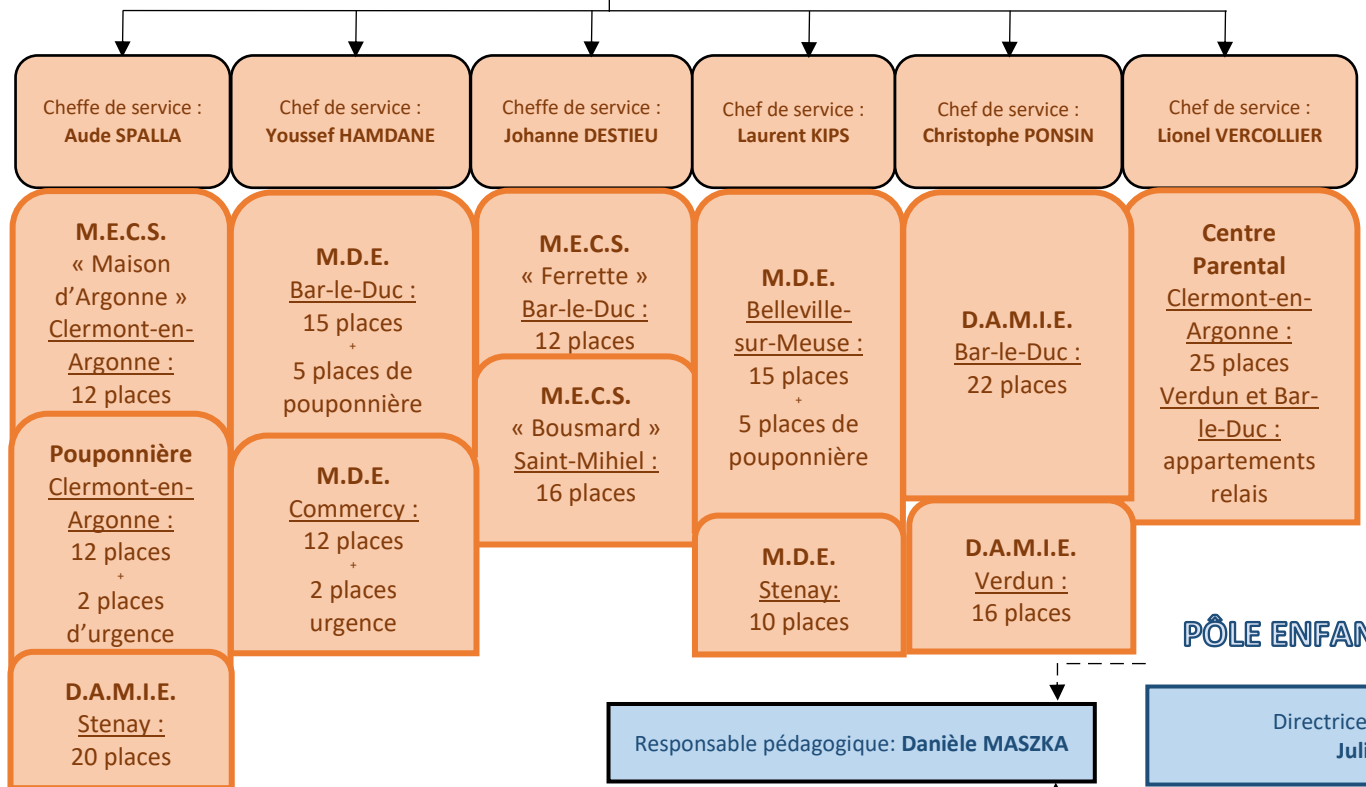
Cheffe de service : **Aude SPALLA**

Chef de service : **Youssef HAMDANE**

Cheffe de service : **Johanne DESTIEU**

Chef de service : **Laurent KIPS**

Chef de service : **Christophe PONSIN**

Chef de service : **Lionel VERCOLLIER**

**M.E.C.S.** « Maison d'Argonne » Clermont-en-Argonne : 12 places

**Pouponnière** Clermont-en-Argonne : 12 places + 2 places d'urgence

**D.A.M.I.E.** Stenay : 20 places

**M.D.E.** Bar-le-Duc : 15 places + 5 places de pouponnière

**M.D.E.** Commercy : 12 places + 2 places urgence

**M.E.C.S.** « Ferrette » Bar-le-Duc : 12 places

**M.E.C.S.** « Bousmard » Saint-Mihiel : 16 places

**M.D.E.** Belleville-sur-Meuse : 15 places + 5 places de pouponnière

**M.D.E.** Stenay: 10 places

**D.A.M.I.E.** Bar-le-Duc : 22 places

**D.A.M.I.E.** Verdun : 16 places

**Centre Parental** Clermont-en-Argonne : 25 places Verdun et Bar-le-Duc : appartements relais

PÔLE ENFAN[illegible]

Responsable pédagogique: **Danièle MASZKA**

Directrice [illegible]
Juli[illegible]